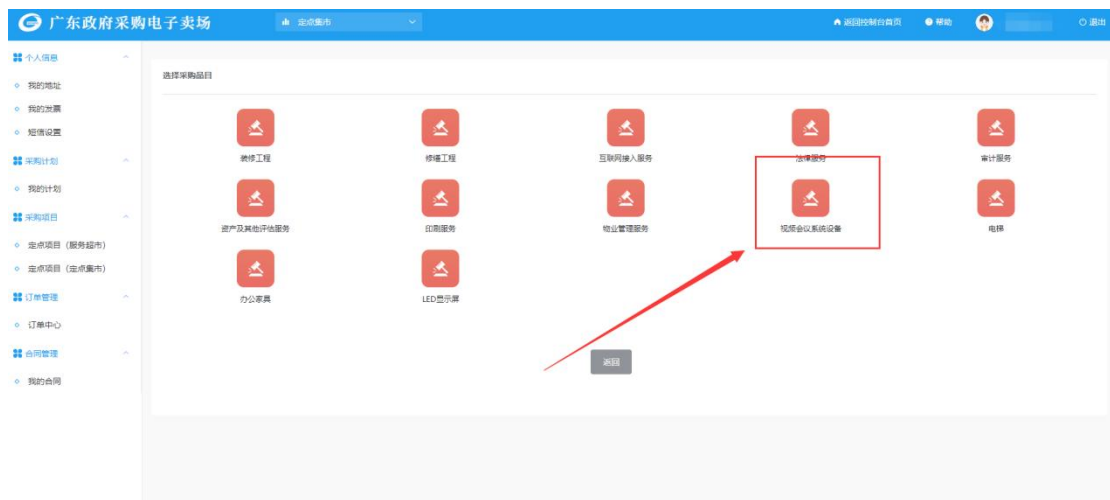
广东政府采购电子卖场

定点集市

返回控制台首页 帮助 退出

个人信息
我的地址
我的发票
短信设置

采购计划
我的计划

采购项目
定点项目（服务超市）
定点项目（定点集市）

订单管理
订单中心

合同管理
我的合同

选择采购品目

装修工程
修缮工程
互联网接入服务
法律服务
审计服务
资产及其他评估服务
印刷服务
物业管理服务
视频会议系统设备
电梯
办公家具
LED显示屏

返回